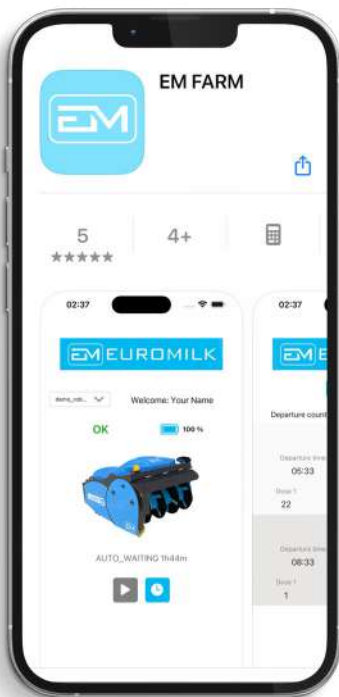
EM

EM FARM

5
★★★★★

4+

02:37

EM EUROMILK

demo_rob...

Welcome: Your Name

OK

100 %

AUTO_WAITING 1h44m

02:37

EM E

Departure count

Departure time
05:33

Dose 1
22

Departure time
08:33

Dose 1
1